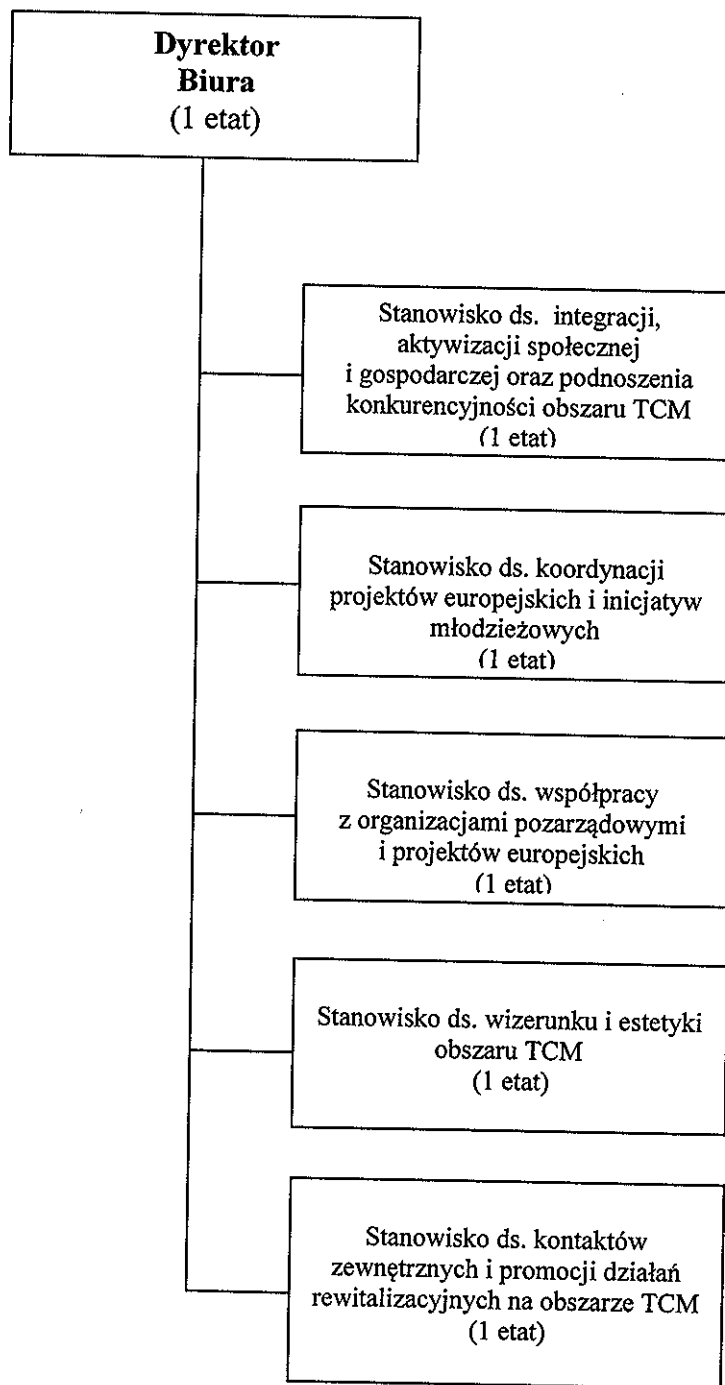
**Dyrektor Biura**
(1 etat)

Stanowisko ds. integracji, aktywizacji społecznej i gospodarczej oraz podnoszenia konkurencyjności obszaru TCM
(1 etat)

Stanowisko ds. koordynacji projektów europejskich i inicjatyw młodzieżowych
(1 etat)

Stanowisko ds. współpracy z organizacjami pozarządowymi i projektów europejskich
(1 etat)

Stanowisko ds. wizerunku i estetyki obszaru TCM
(1 etat)

Stanowisko ds. kontaktów zewnętrznych i promocji działań rewitalizacyjnych na obszarze TCM
(1 etat)